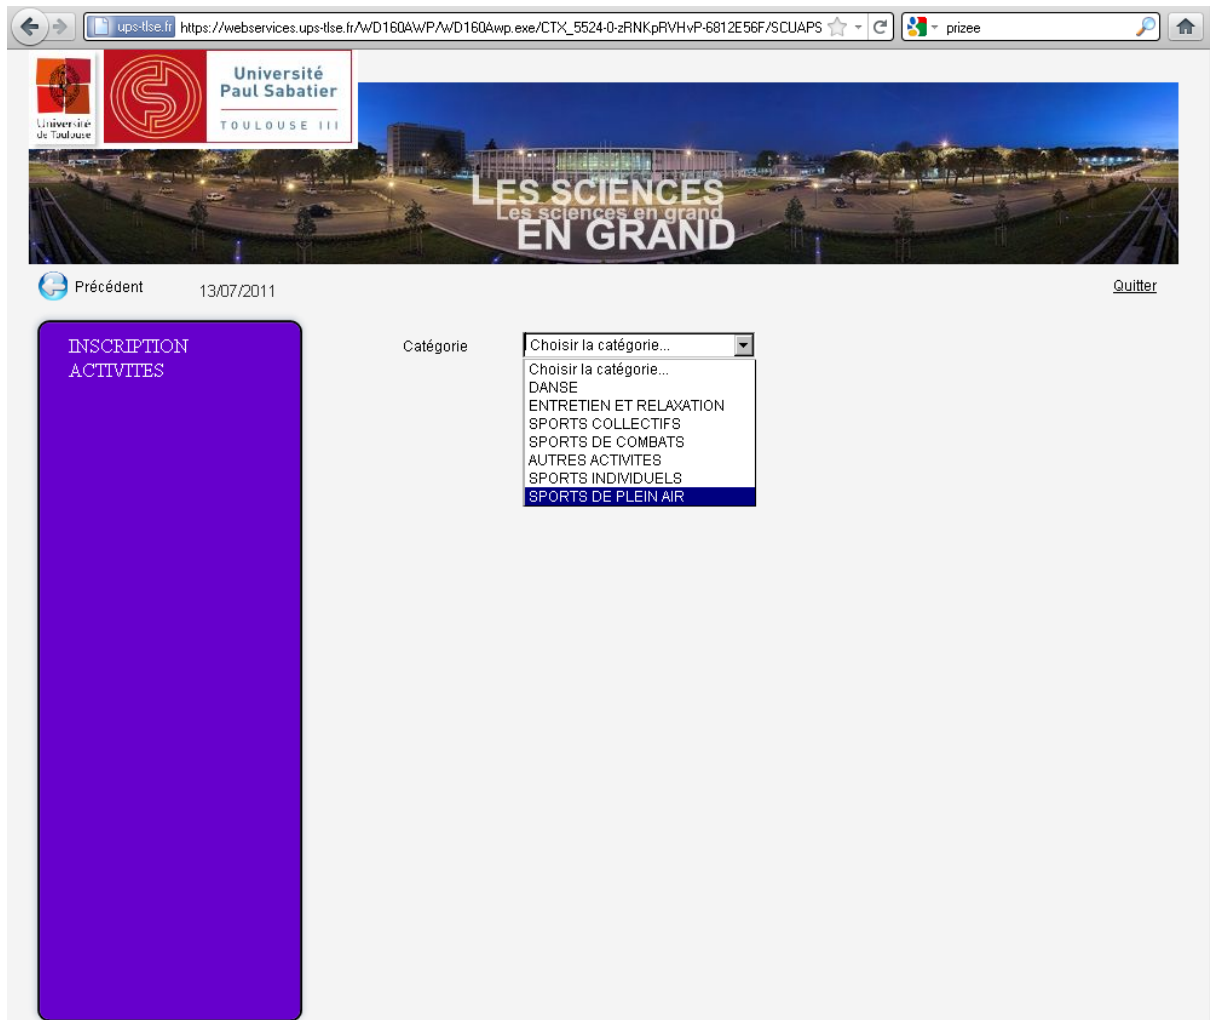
ups-tlse.fr https://webservices.ups-tlse.fr/WD160AWP/WD160Awp.exe/CTX_5524-0-zRNKpRVHvP-6812E56F/SCUAPS

prizee

Université de Toulouse

Université Paul Sabatier

TOULOUSE III

LES SCIENCES
Les sciences en grand
EN GRAND

Précédent 13/07/2011

Quitter

INSCRIPTION ACTIVITES

Catégorie

Choisir la catégorie...

Choisir la catégorie...
DANSE
ENTRETIEN ET RELAXATION
SPORTS COLLECTIFS
SPORTS DE COMBATS
AUTRES ACTIVITES
SPORTS INDIVIDUELS
SPORTS DE PLEIN AIR